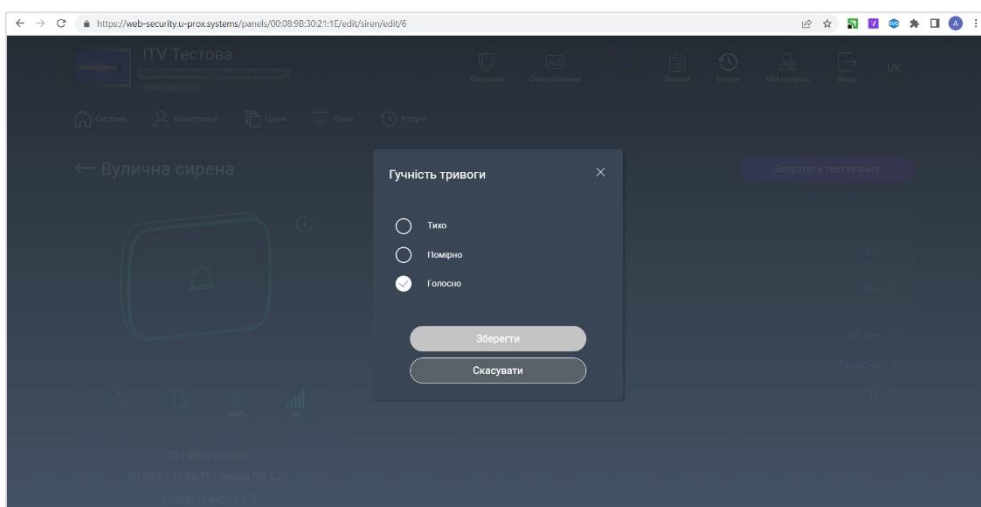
https://web-security.u-prox.systems/panels/00:08:98:30:21:1E/edit/siren/edit/6

ITV Тестова

UK

← Вулична сирена

Запустити тестування

Гучність тривоги

×

Тихо

Помірно

Голосно

Зберегти

Скасувати